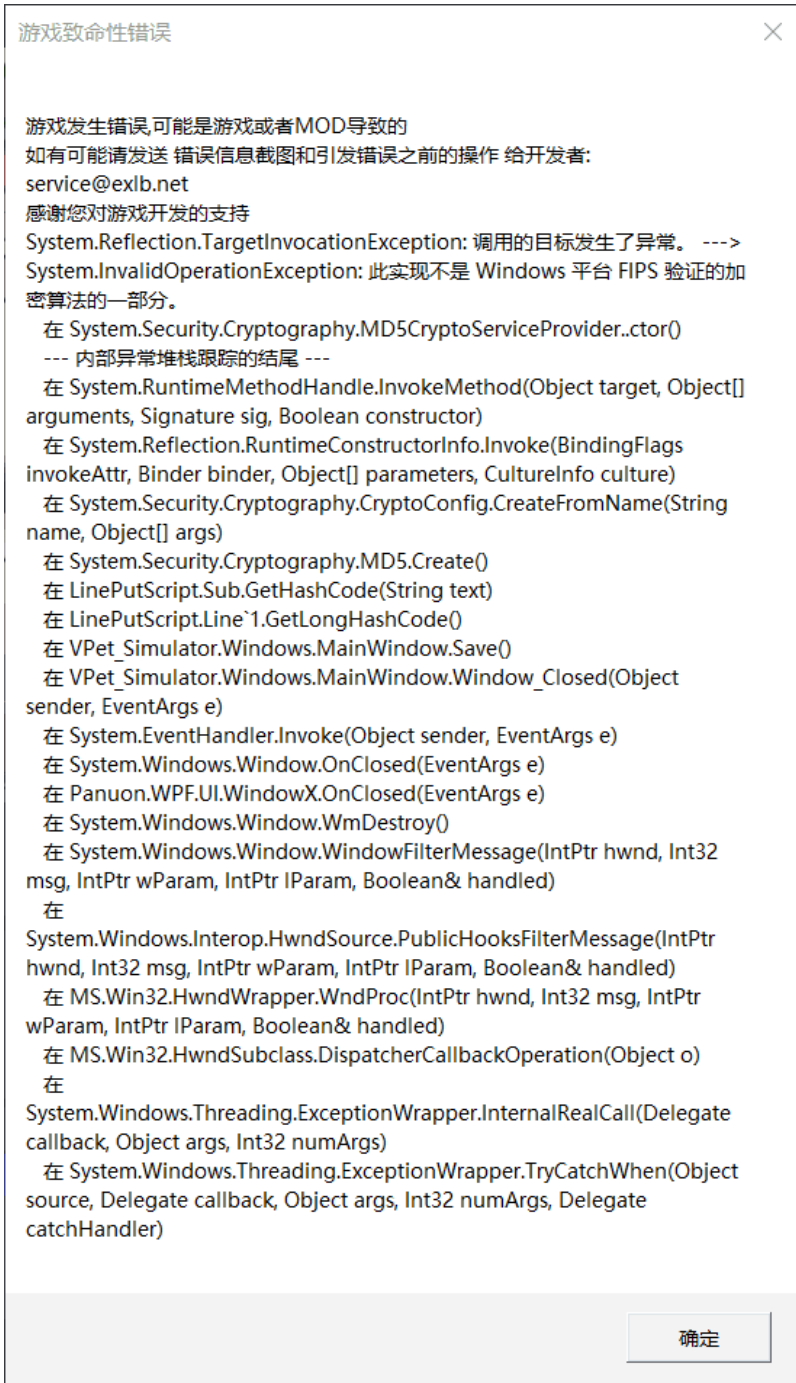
游戏致命性错误

游戏发生错误,可能是游戏或者MOD导致的
如有可能请发送 错误信息截图和引发错误之前的操作 给开发者:
service@exlb.net
感谢您对游戏开发的支持
System.Reflection.TargetInvocationException: 调用的目标发生了异常。 ---> System.InvalidOperationException: 此实现不是 Windows 平台 FIPS 验证的加密算法的一部分。
 在 System.Security.Cryptography.MD5CryptoServiceProvider..ctor()
 --- 内部异常堆栈跟踪的结尾 ---
 在 System.RuntimeMethodHandle.InvokeMethod(Object target, Object[] arguments, Signature sig, Boolean constructor)
 在 System.Reflection.RuntimeConstructorInfo.Invoke(BindingFlags invokeAttr, Binder binder, Object[] parameters, CultureInfo culture)
 在 System.Security.Cryptography.CryptoConfig.CreateFromName(String name, Object[] args)
 在 System.Security.Cryptography.MD5.Create()
 在 LinePutScript.Sub.GetHashCode(String text)
 在 LinePutScript.Line`1.GetLongHashCode()
 在 VPet_Simulator.Windows.MainWindow.Save()
 在 VPet_Simulator.Windows.MainWindow.Window_Closed(Object sender, EventArgs e)
 在 System.EventHandler.Invoke(Object sender, EventArgs e)
 在 System.Windows.Window.OnClosed(EventArgs e)
 在 Panuon.WPF.UI.WindowX.OnClosed(EventArgs e)
 在 System.Windows.Window.WmDestroy()
 在 System.Windows.Window.WindowFilterMessage(IntPtr hwnd, Int32 msg, IntPtr wParam, IntPtr lParam, Boolean& handled)
 在 System.Windows.Interop.HwndSource.PublicHooksFilterMessage(IntPtr hwnd, Int32 msg, IntPtr wParam, IntPtr lParam, Boolean& handled)
 在 MS.Win32.HwndWrapper.WndProc(IntPtr hwnd, Int32 msg, IntPtr wParam, IntPtr lParam, Boolean& handled)
 在 MS.Win32.HwndSubclass.DispatcherCallbackOperation(Object o)
 在 System.Windows.Threading.ExceptionWrapper.InternalRealCall(Delegate callback, Object args, Int32 numArgs)
 在 System.Windows.Threading.ExceptionWrapper.TryCatchWhen(Object source, Delegate callback, Object args, Int32 numArgs, Delegate catchHandler)

确定